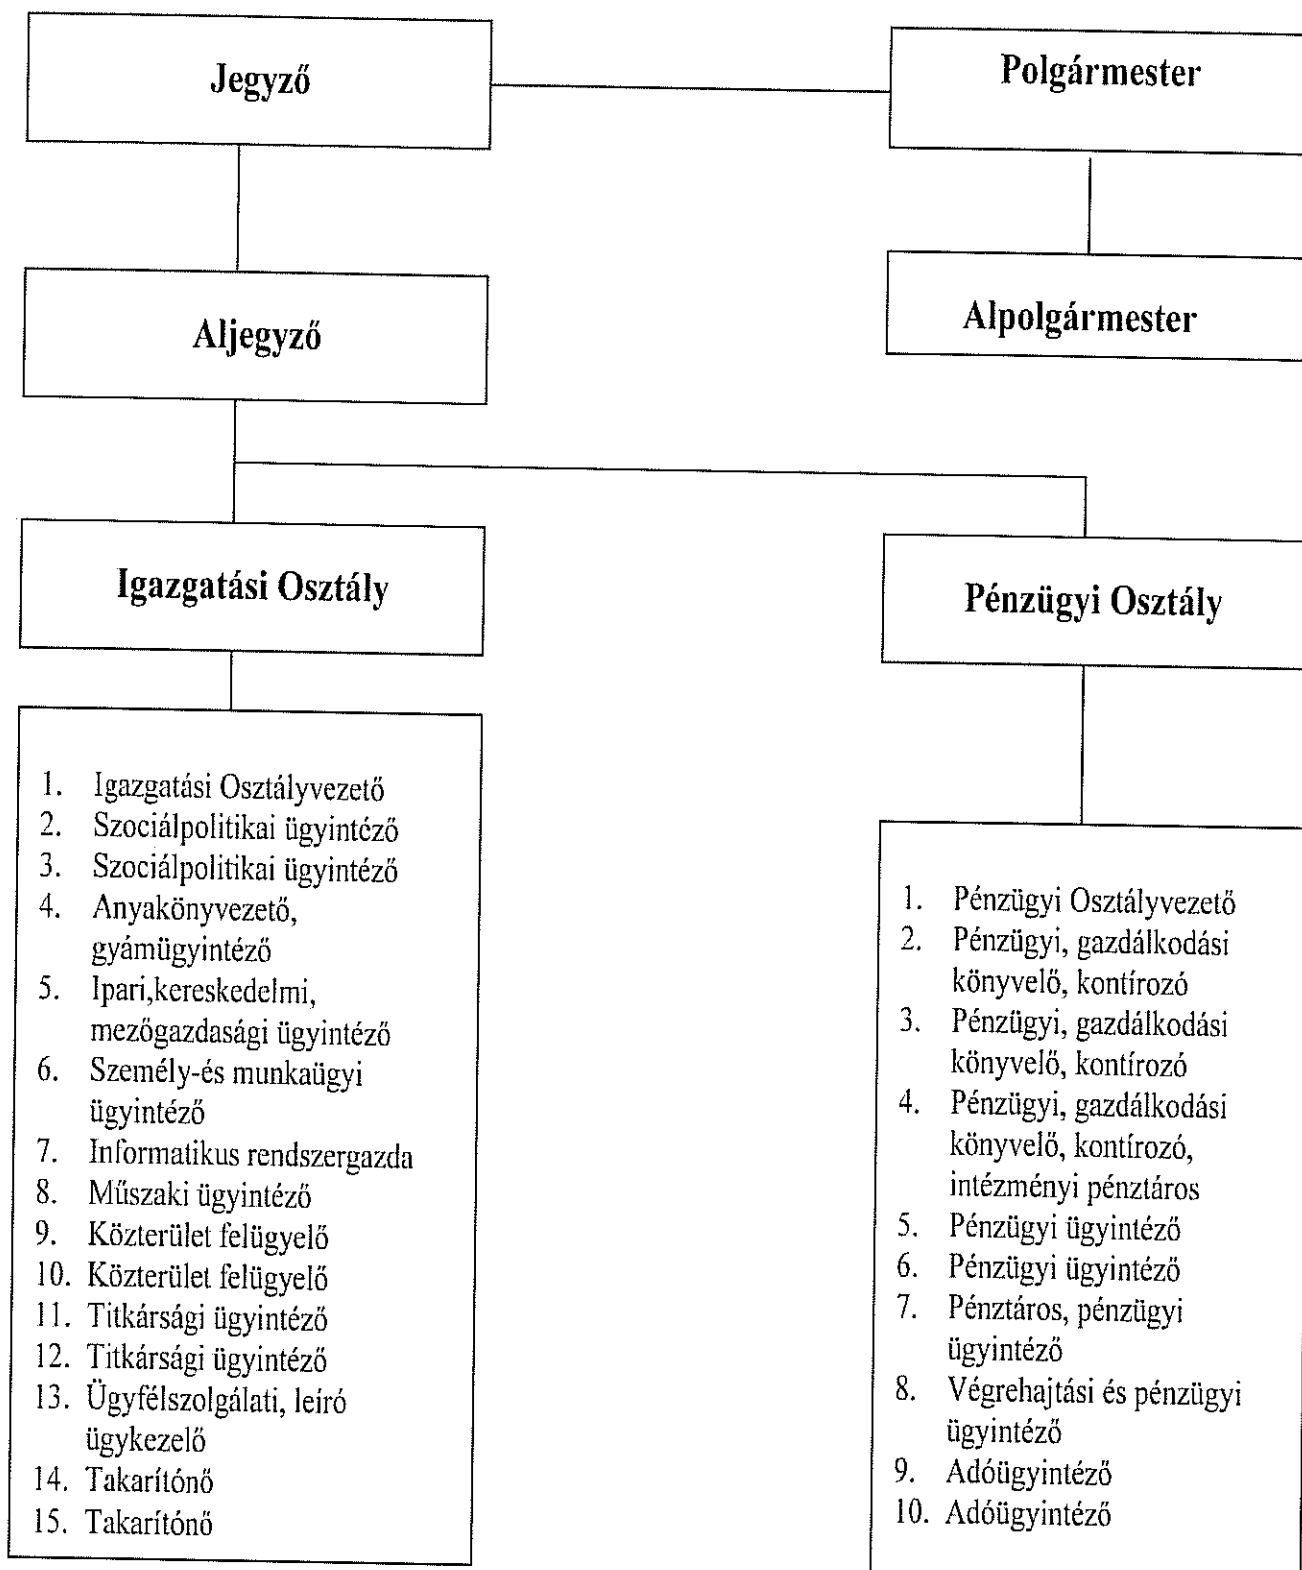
Jegyző

Polgármester

Alpolgármester

Aljegyző

Igazgatási Osztály

Pénzügyi Osztály

1. Igazgatási Osztályvezető
2. Szociálpolitikai ügyintéző
3. Szociálpolitikai ügyintéző
4. Anyakönyvezető, gyámügyintéző
5. Ipari,kereskedelmi, mezőgazdasági ügyintéző
6. Személy-és munkaügyi ügyintéző
7. Informatikus rendszergazda
8. Műszaki ügyintéző
9. Közterület felügyelő
10. Közterület felügyelő
11. Titkársági ügyintéző
12. Titkársági ügyintéző
13. Ügyfélszolgálati, leiró ügykezelő
14. Takarítónő
15. Takarítónő

1. Pénzügyi Osztályvezető
2. Pénzügyi, gazdálkodási könyvelő, kontírozó
3. Pénzügyi, gazdálkodási könyvelő, kontírozó
4. Pénzügyi, gazdálkodási könyvelő, kontírozó, intézményi pénztáros
5. Pénzügyi ügyintéző
6. Pénzügyi ügyintéző
7. Pénztáros, pénzügyi ügyintéző
8. Végrehajtási és pénzügyi ügyintéző
9. Adóügyintéző
10. Adóügyintéző